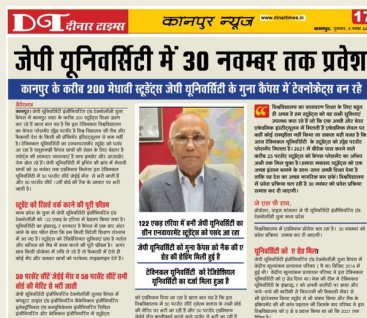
DT दीनार टाइम्स

कानपुर न्यूज www.dinartimes.in

कानपुर, गुरुवार, 2 नवम्बर 20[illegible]

जेपी यूनिवर्सिटी में 30 नवम्बर तक प्रवेश

कानपुर के करीब 200 मेधावी स्टूडेंट्स जेपी यूनिवर्सिटी के गुना कैंपस में टेक्नोक्रेट्स बन रहे

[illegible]

स्टूडेंट को सिर्फ दर्ज करने की पूरी सुविधा

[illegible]

50 परसेंट सीटें केंद्रीय बोर्ड व 50 परसेंट सीटें राज्य बोर्ड की सीटों में भरी जाती

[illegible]

122 एकड़ एरिया में बनी जेपी यूनिवर्सिटी का वीन एनवायरमेंट स्टूडेंट्स को पसंद आ रहा

जेपी यूनिवर्सिटी की गुना कैंपस को नैक की ए ग्रेड की रैंकिंग मिली हुई है

टेक्निकल यूनिवर्सिटी को डिजिटिकल यूनिवर्सिटी का दर्जा मिला हुआ है

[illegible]

यह रहा टोल फ्री नम्बर

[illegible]

यूनिवर्सिटी को ए ग्रेड मिला

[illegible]